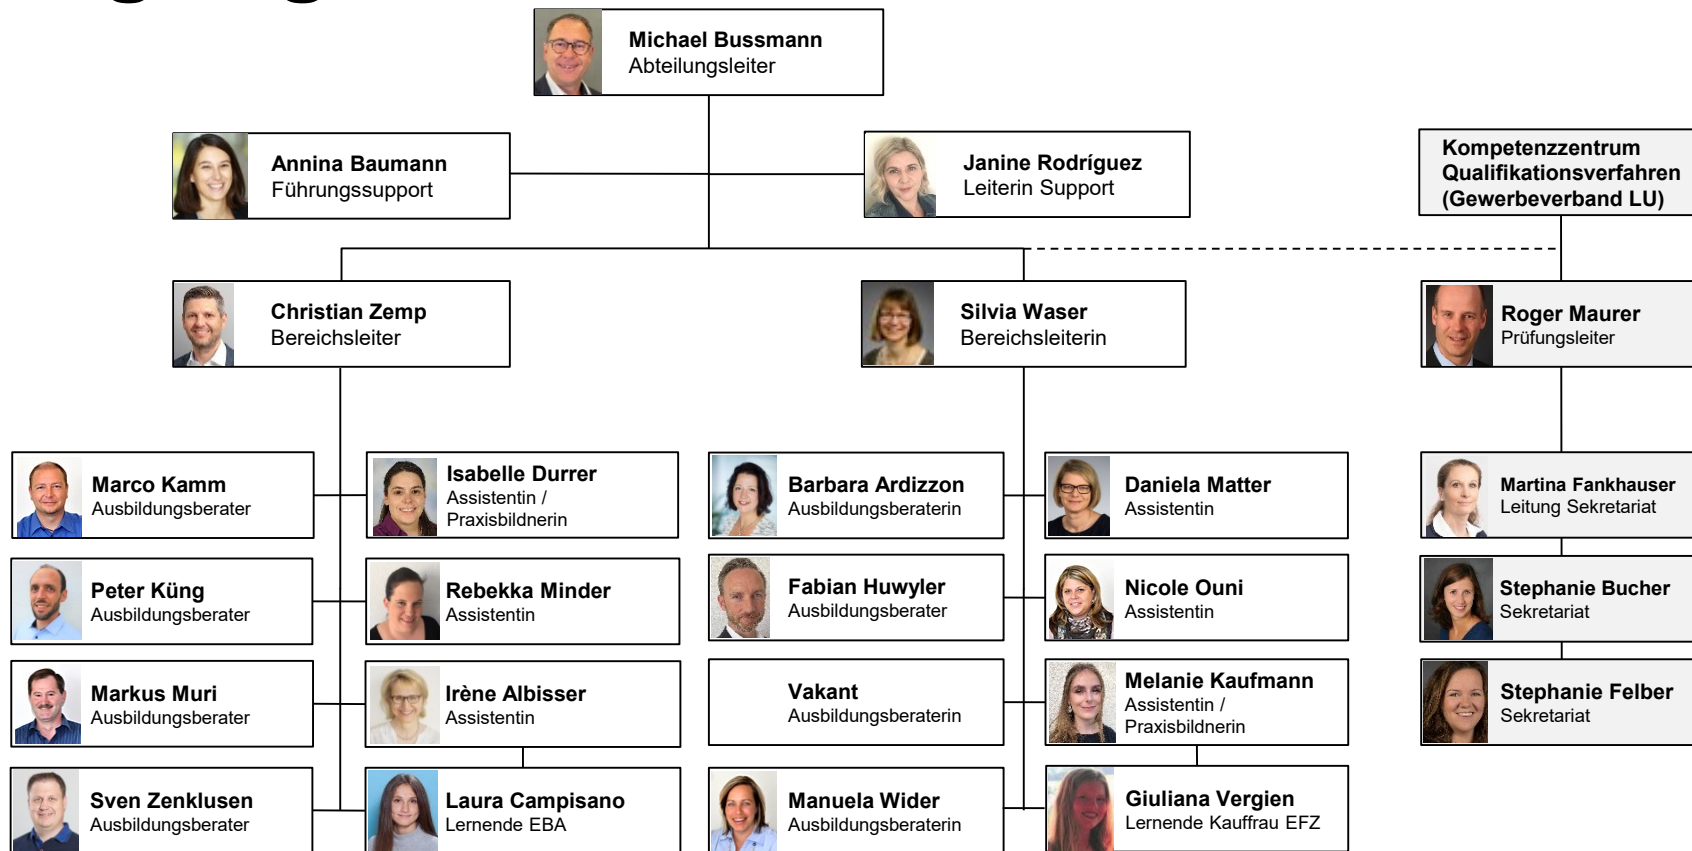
Michael Bussmann
Abteilungsleiter

Annina Baumann
Führungssupport

Janine Rodríguez
Leiterin Support

Kompetenzzentrum Qualifikationsverfahren (Gewerbeverband LU)

Christian Zemp
Bereichsleiter

Silvia Waser
Bereichsleiterin

Roger Maurer
Prüfungsleiter

Marco Kamm
Ausbildungsberater

Isabelle Durrer
Assistentin / Praxisbildnerin

Barbara Ardizzon
Ausbildungsberaterin

Daniela Matter
Assistentin

Martina Fankhauser
Leitung Sekretariat

Peter Küng
Ausbildungsberater

Rebekka Minder
Assistentin

Fabian Huwyler
Ausbildungsberater

Nicole Ouni
Assistentin

Stephanie Bucher
Sekretariat

Markus Muri
Ausbildungsberater

Irène Albisser
Assistentin

Vakant
Ausbildungsberaterin

Melanie Kaufmann
Assistentin / Praxisbildnerin

Stephanie Felber
Sekretariat

Sven Zenklusen
Ausbildungsberater

Laura Campisano
Lernende EBA

Manuela Wider
Ausbildungsberaterin

Giuliana Vergien
Lernende Kauffrau EFZ